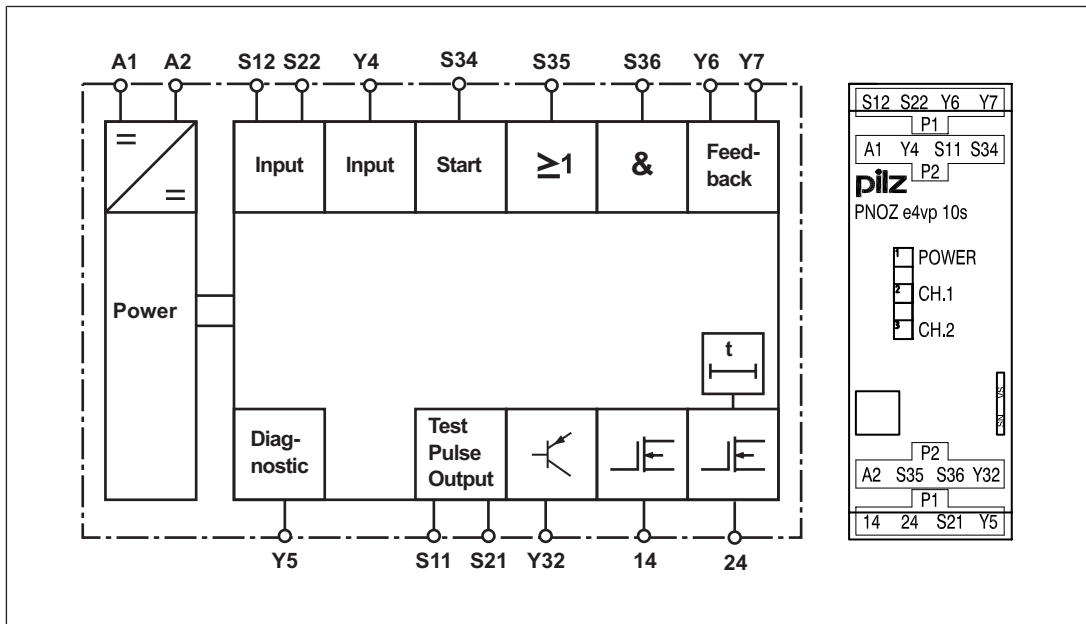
A1 A2 S12 S22 Y4 S34 S35 S36 Y6 Y7

=
=

Input

Input

Start

≥1

&

Feedback

Power

t

Diagnostic

Test Pulse Output

Y5 S11 S21 Y32 14 24

S12 S22 Y6 Y7
P1
A1 Y4 S11 S34
P2
pilz
PNOZ e4vp 10s
1 POWER
2 CH.1
3 CH.2
P2
A2 S35 S36 Y32
P1
14 24 S21 Y5